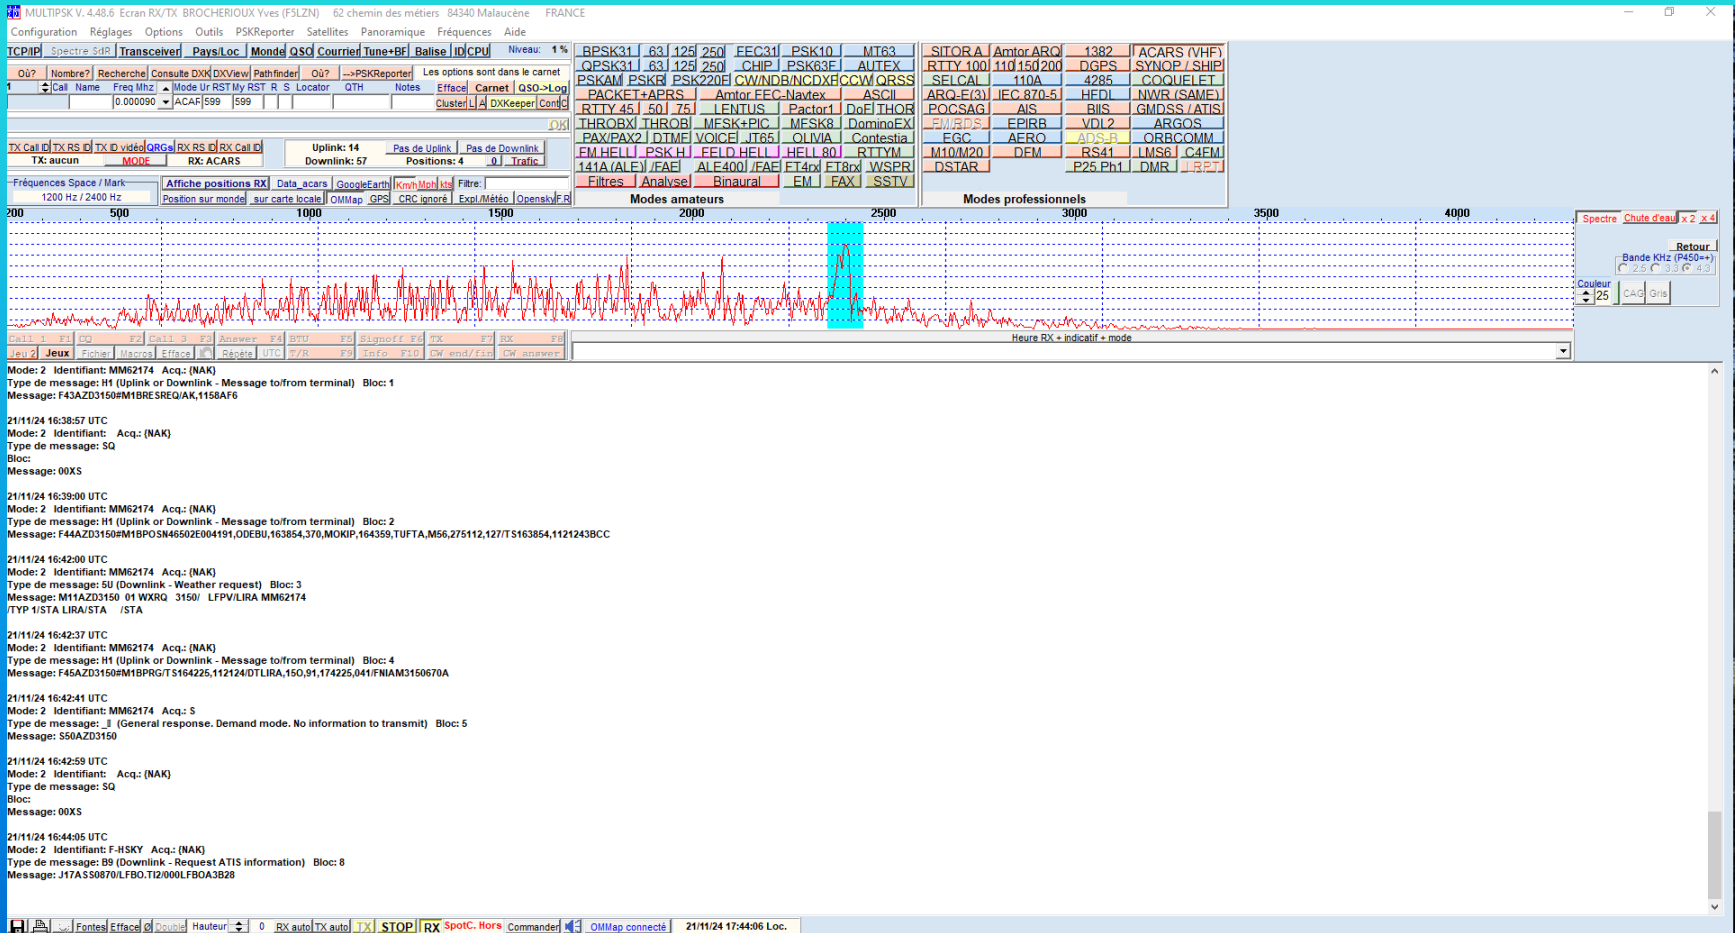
MULTIPSK V. 4.48.6 Ecran RX/TX BROCHERIOUX Yves (F5LZN) 62 chemin des métiers 84340 Malaucène FRANCE

Configuration Réglages Options Outils PSKReporter Satellites Panoramique Fréquences Aide

TCP/IP Spectre SdR Transceiver Pays/Loc Monde QSO Courrier Tune+BF Balise ID CPU Niveau: 1 %

Où? Nombre? Recherche Consulte DXK DXView Pathfinder Où? -->PSKReporter Les options sont dans le carnet

Call Name Freq Mhz Mode Ur RST My RST R S Locator QTH Notes Efface Carnet QSO->Log

0.000090 ACAF 599 599 Cluster L A DXKeeper Contl C

OK

TX Call ID TX RS ID TX ID vidéo QRGs RX RS ID RX Call ID
TX: aucun MODE RX: ACARS

Uplink: 14 Downlink: 57 Pas de Uplink Pas de Downlink Positions: 4 0 Trafic

Fréquences Space / Mark 1200 Hz / 2400 Hz

Affiche positions RX Data_acars GoogleEarth Km/h Mph kts Filtre:
Position sur monde sur carte locale OMMap GPS CRC ignoré Expl./Météo Opensky F R

BPSK31 63 125 250 FEC31 PSK10 MT63
QPSK31 63 125 250 CHIP PSK63F AUTEX
PSKAM PSKR PSK220F CW/NDB/NCDXF CCW QRSS
PACKET+APRS Amtor FEC-Navtex ASCII
THROBX THROB MFSK+PIC MFSK8 DominoEX
RTTY 45 50 75 LENTUS Pactor1 DoF THOR
PAX/PAX2 DTMF VOICE JT65 OLIVIA Contestia
FM HELL PSK H FELD HELL HELL 80 RTTYM
141A (ALE) /FAE ALE400 /FAE FT4rx FT8rx WSPR
Filtres Analyse Binaural EM FAX SSTV
Modes amateurs

SITOR A Amtor ARQ 1382 ACARS (VHF)
RTTY 100 110 150 200 DGPS SYNOP / SHIP
SELCAL 110A 4285 COQUELET
ARQ-E(3) IEC 870-5 HFDL NWR (SAME)
POCSAG AIS BIIS GMDSS / ATIS
FM/RDS EPIRB VDL2 ARGOS
EGC AERO ADS-B ORBCOMM
M10/M20 DEM RS41 LMS6 C4FM
DSTAR P25 Ph1 DMR I RPT
Modes professionnels

200 500 1000 1500 2000 2500 3000 3500 4000

Spectre Chute d'eau x 2 x 4
Retour
Bande KHz (P450++)
2.5 3.3 4.3
Couleur
25 CAG Gris

Call 1 F1 CQ F2 Call 3 F3 Answer F4 BTU F5 Signoff F6 TX F7 RX F8
Jeu 2 Jeux Fichier Macros Efface Répète UTC T/R F9 Info F10 CW end/fin CW answer

Heure RX + indicatif + mode

Mode: 2 Identifiant: MM62174 Acq.: (NAK)
Type de message: H1 (Uplink or Downlink - Message to/from terminal) Bloc: 1
Message: F43AZD3150#M1BRESREQ/AK,1158AF6

21/11/24 16:38:57 UTC
Mode: 2 Identifiant: Acq.: (NAK)
Type de message: SQ
Bloc:
Message: 00XS

21/11/24 16:39:00 UTC
Mode: 2 Identifiant: MM62174 Acq.: (NAK)
Type de message: H1 (Uplink or Downlink - Message to/from terminal) Bloc: 2
Message: F44AZD3150#M1BPOSN46502E004191,ODEBU,163854,370,MOKIP,164359,TUFTA,M56,275112,127/TS163854,1121243BCC

21/11/24 16:42:00 UTC
Mode: 2 Identifiant: MM62174 Acq.: (NAK)
Type de message: 5U (Downlink - Weather request) Bloc: 3
Message: M11AZD3150 01 WXRQ 3150/ LFPV/LIRA MM62174
/TYP 1/STA LIRA/STA /STA

21/11/24 16:42:37 UTC
Mode: 2 Identifiant: MM62174 Acq.: (NAK)
Type de message: H1 (Uplink or Downlink - Message to/from terminal) Bloc: 4
Message: F45AZD3150#M1BPRG/TS164225,112124/DTLIRA,15O,91,174225,041/FNIAM3150670A

21/11/24 16:42:41 UTC
Mode: 2 Identifiant: MM62174 Acq.: 5
Type de message: _ll (General response. Demand mode. No information to transmit) Bloc: 5
Message: S50AZD3150

21/11/24 16:42:59 UTC
Mode: 2 Identifiant: Acq.: (NAK)
Type de message: SQ
Bloc:
Message: 00XS

21/11/24 16:44:05 UTC
Mode: 2 Identifiant: F-HSKY Acq.: (NAK)
Type de message: B9 (Downlink - Request ATIS information) Bloc: 8
Message: J17ASS0870/LFBO.TI2/000LFBOA3B28

Fontes Efface Double Hauteur 0 RX auto TX auto TX STOP RX SpotC. Hors Commander OMMap connecté 21/11/24 17:44:06 Loc.